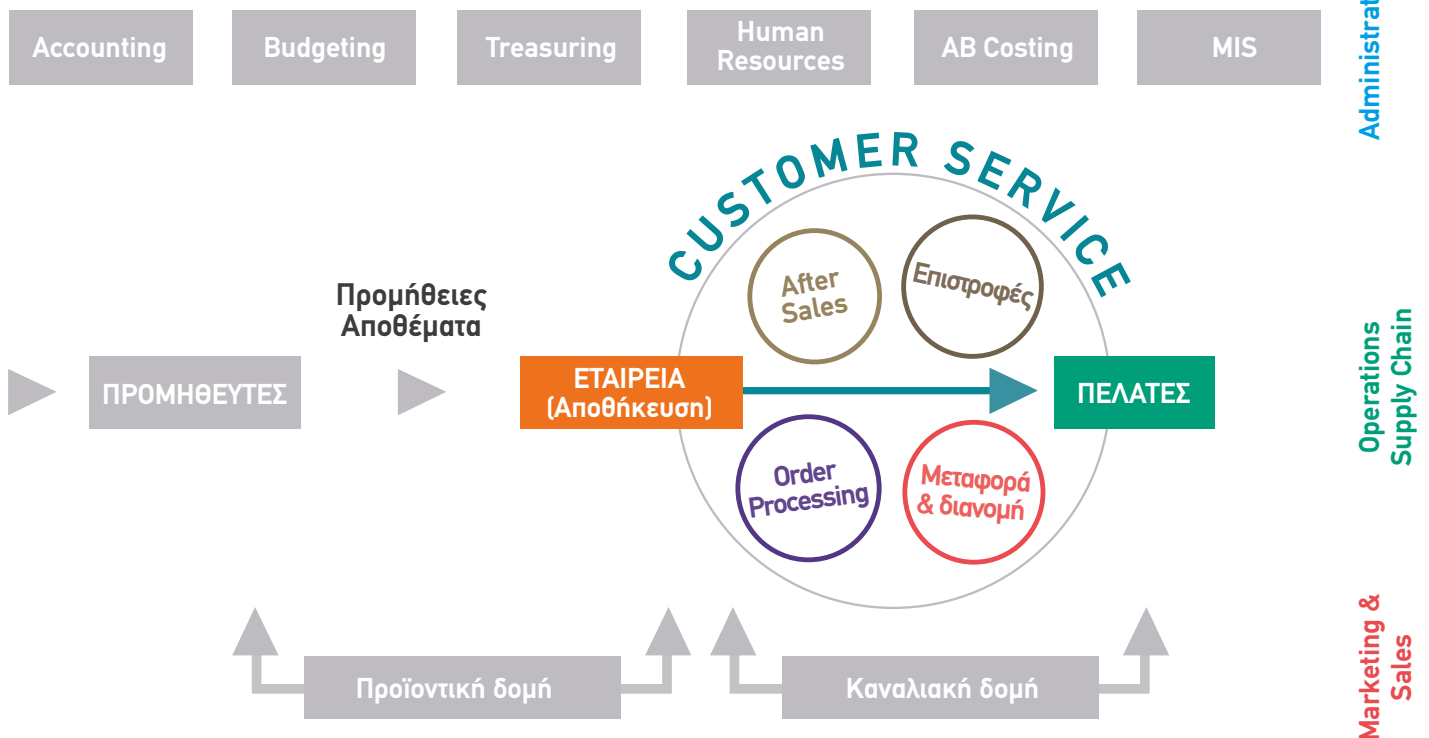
Accounting
Budgeting
Treasuring
Human Resources
AB Costing
MIS

Administrat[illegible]

CUSTOMER SERVICE

After Sales
Επιστροφές

Προμήθειες
Αποθέματα

ΠΡΟΜΗΘΕΥΤΕΣ
ΕΤΑΙΡΕΙΑ (Αποθήκευση)
ΠΕΛΑΤΕΣ

Order Processing
Μεταφορά & διανομή

Operations Supply Chain

Προϊοντική δομή
Καναλιακή δομή

Marketing & Sales